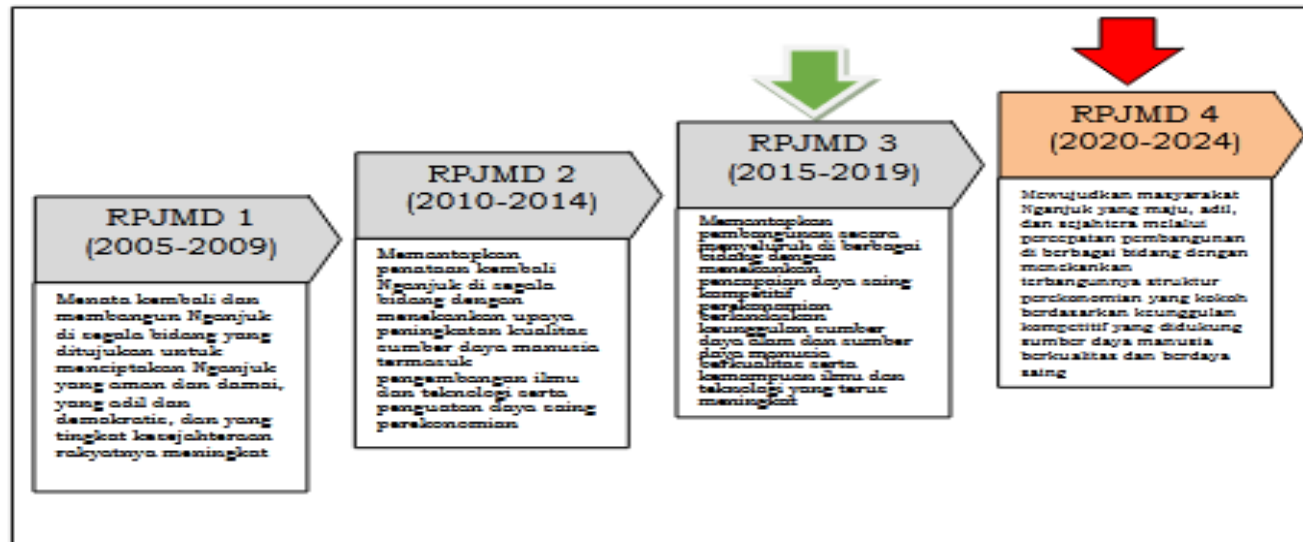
RPJMD 1
(2005-2009)

Menata kembali dan membangun Nganjuk di segala bidang yang ditujukan untuk menciptakan Nganjuk yang aman dan damai, yang adil dan demokratis, dan yang tingkat kesejahteraan rakyatnya meningkat

RPJMD 2
(2010-2014)

Memantapkan penataan kembali Nganjuk di segala bidang dengan menekankan upaya peningkatan kualitas sumber daya manusia termasuk pengembangan ilmu dan teknologi serta penguatan daya saing perekonomian

RPJMD 3
(2015-2019)

Memantapkan pembangunan secara menyeluruh di berbagai bidang dengan menekankan pencapaian daya saing kompetitif perekonomian berlandaskan keunggulan sumber daya alam dan sumber daya manusia berkualitas serta kemampuan ilmu dan teknologi yang terus meningkat

RPJMD 4
(2020-2024)

Mewujudkan masyarakat Nganjuk yang maju, adil, dan sejahtera melalui percepatan pembangunan di berbagai bidang dengan menekankan terbangunnya struktur perekonomian yang kokoh berdasarkan keunggulan kompetitif yang didukung sumber daya manusia berkualitas dan berdaya saing